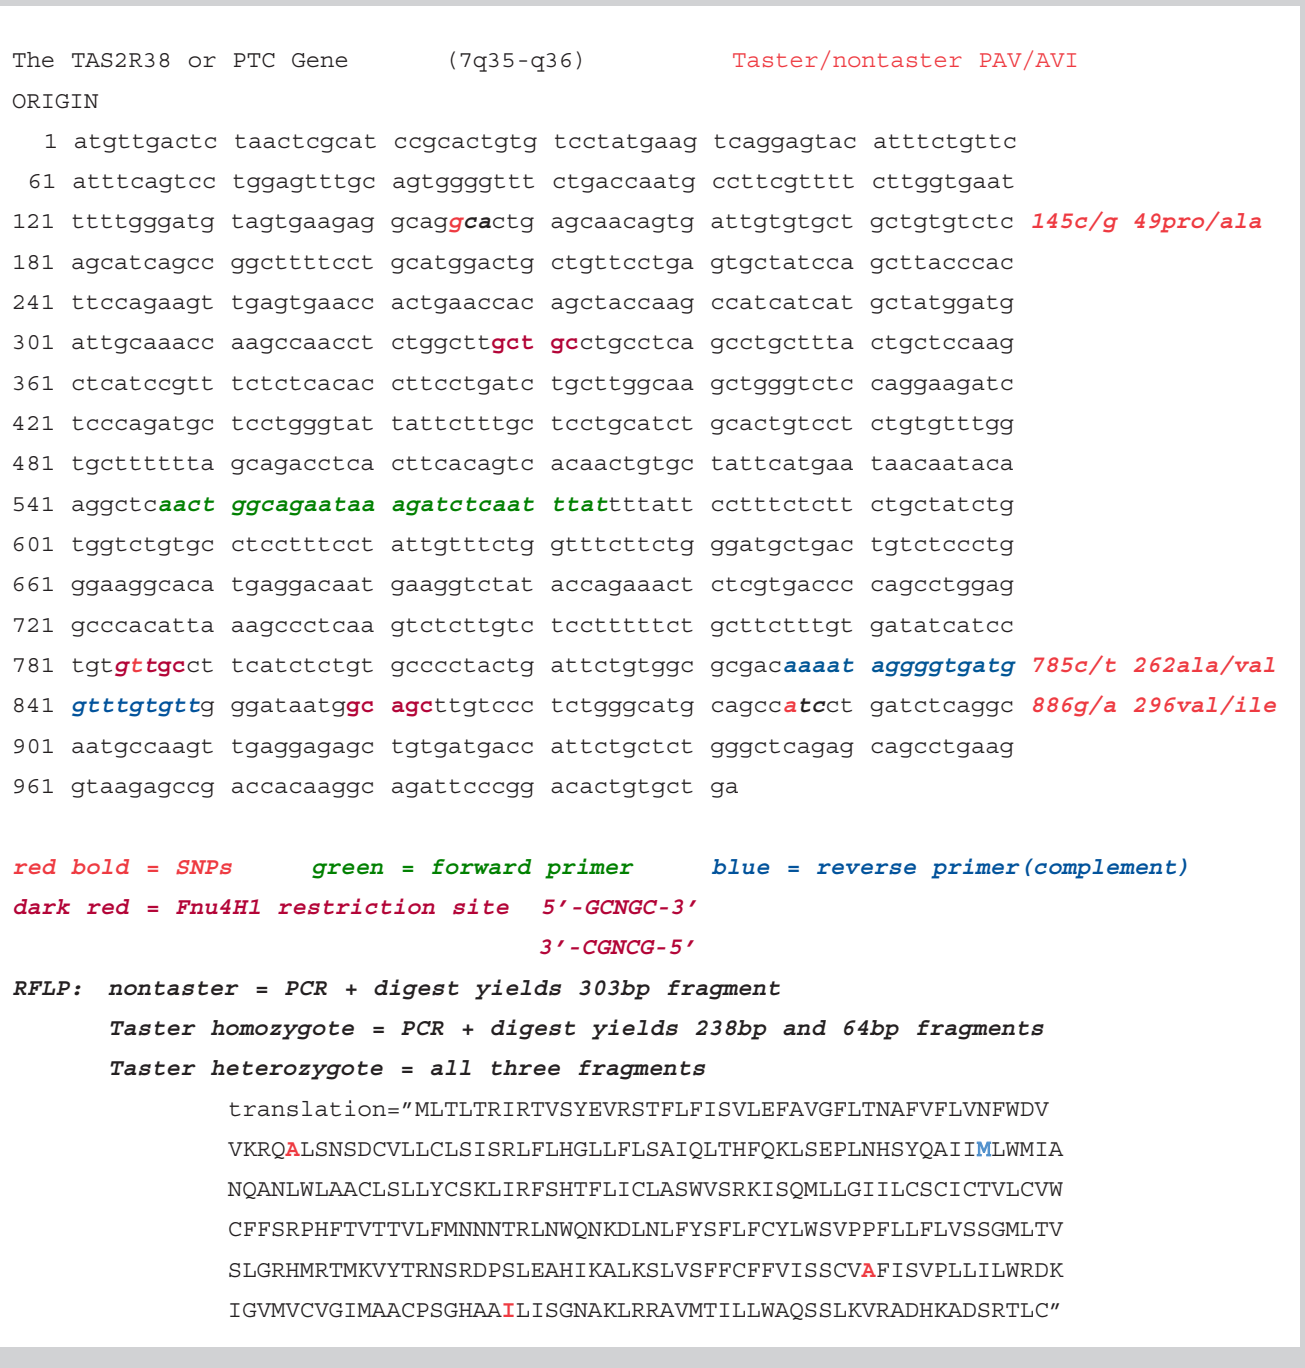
The TAS2R38 or PTC Gene (7q35-q36) Taster/nontaster PAV/AVI
ORIGIN
1 atgttgactc taactcgcat ccgcactgtg tcctatgaag tcaggagtac atttctgttc
61 atttcagtcc tggagtttgc agtggggttt ctgaccaatg ccttcgtttt cttggtgaat
121 ttttgggatg tagtgaagag gcaggcactg agcaacagtg attgtgtgct gctgtgtctc 145c/g 49pro/ala
181 agcatcagcc ggcttttcct gcatggactg ctgttcctga gtgctatcca gcttacccac
241 ttccagaagt tgagtgaacc actgaaccac agctaccaag ccatcatcat gctatggatg
301 attgcaaacc aagccaacct ctggcttgct gcctgcctca gcctgcttta ctgctccaag
361 ctcatccgtt tctctcacac cttcctgatc tgcttggcaa gctgggtctc caggaagatc
421 tcccagatgc tcctgggtat tattctttgc tcctgcatct gcactgtcct ctgtgtttgg
481 tgcttttttta gcagacctca cttcacagtc acaactgtgc tattcatgaa taacaataca
541 aggctcaact ggcagaataa agatctcaat ttattttatt cctttctctt ctgctatctg
601 tggtctgtgc ctcctttcct attgtttctg gtttcttctg ggatgctgac tgtctccctg
661 ggaaggcaca tgaggacaat gaaggtctat accagaaact ctcgtgaccc cagcctggag
721 gcccacatta aagccctcaa gtctcttgtc tccttttttct gcttctttgt gatatcatcc
781 tgtgttgcct tcatctctgt gcccctactg attctgtggc gcgacaaaat aggggtgatg 785c/t 262ala/val
841 gtttgtgttg ggataatggc agcttgtccc tctgggcatg cagccatcct gatctcaggc 886g/a 296val/ile
901 aatgccaagt tgaggagagc tgtgatgacc attctgctct gggctcagag cagcctgaag
961 gtaagagccg accacaaggc agattcccgg acactgtgct ga

red bold = SNPs green = forward primer blue = reverse primer(complement)
dark red = Fnu4H1 restriction site 5’-GCNGC-3’
3’-CGNCG-5’
RFLP: nontaster = PCR + digest yields 303bp fragment
Taster homozygote = PCR + digest yields 238bp and 64bp fragments
Taster heterozygote = all three fragments
translation=”MLTLTRIRTVSYEVRSTFLFISVLEFAVGFLTNAFVFLVNFWDV
VKRQALSNSDCVLLCLSISRLFLHGLLFLSAIQLTHFQKLSEPLNHSYQAIIMLWMIA
NQANLWLAACLSLLYCSKLIRFSHTFLICLASWVSRKISQMLLGIILCSCICTVLCVW
CFFSRPHFTVTTVLFMNNNTRLNWQNKDLNLFYSFLFCYLWSVPPFLLFLVSSGMLTV
SLGRHMRTMKVYTRNSRDPSLEAHIKALKSLVSFFCFFVISSCVAFISVPLLILWRDK
IGVMVCVGIMAACPSGHAAILISGNAKLRRAVMTILLWAQSSLKVRADHKADSRTLC”